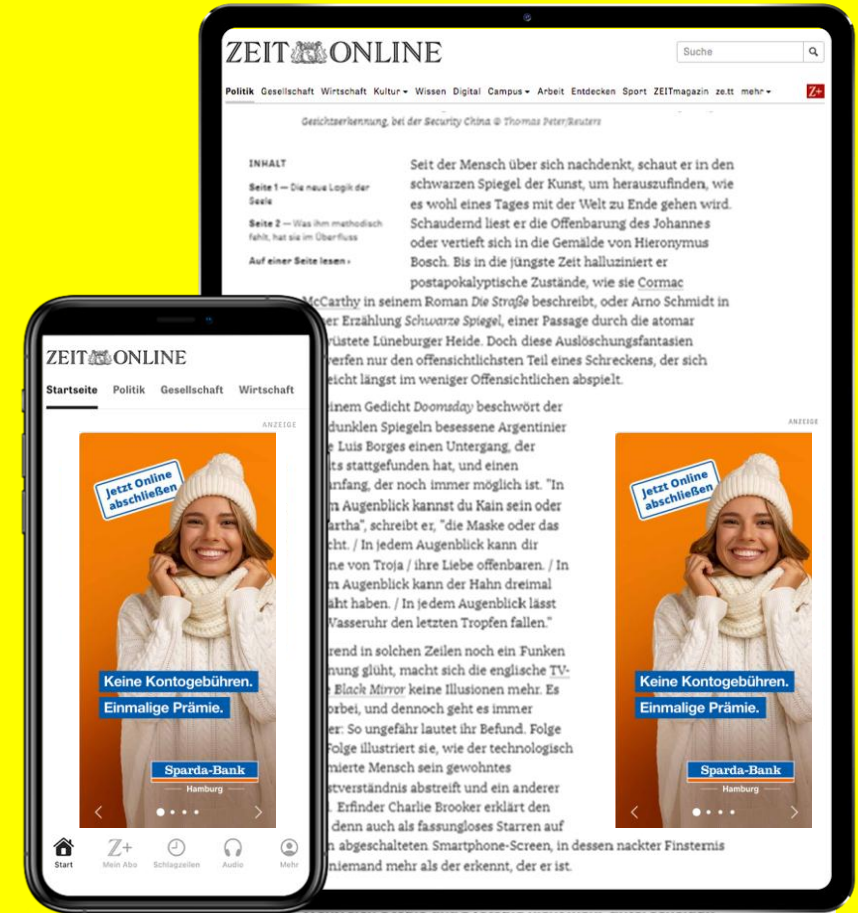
ZEIT ONLINE

Suche

Politik Gesellschaft Wirtschaft Kultur Wissen Digital Campus Arbeit Entdecken Sport ZEITmagazin ze.tt mehr

Z+

Gesichtserkennung, bei der Security China © Thomas Peter/Reuters

INHALT

Seite 1 — Die neue Logik der Seele

Seite 2 — Was ihm methodisch fehlt, hat sie im Überfluss

Auf einer Seite lesen ›

Seit der Mensch über sich nachdenkt, schaut er in den schwarzen Spiegel der Kunst, um herauszufinden, wie es wohl eines Tages mit der Welt zu Ende gehen wird. Schaudernd liest er die Offenbarung des Johannes oder vertieft sich in die Gemälde von Hieronymus Bosch. Bis in die jüngste Zeit halluziniert er postapokalyptische Zustände, wie sie Cormac McCarthy in seinem Roman Die Straße beschreibt, oder Arno Schmidt in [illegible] er Erzählung Schwarze Spiegel, einer Passage durch die atomar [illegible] wüstete Lüneburger Heide. Doch diese Auslöschungsfantasien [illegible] erfen nur den offensichtlichsten Teil eines Schreckens, der sich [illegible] eicht längst im weniger Offensichtlichen abspielt.

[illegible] inem Gedicht Doomsday beschwört der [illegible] dunklen Spiegeln besessene Argentinier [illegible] Luis Borges einen Untergang, der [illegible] ts stattgefunden hat, und einen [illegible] nfang, der noch immer möglich ist. "In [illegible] m Augenblick kannst du Kain sein oder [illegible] artha", schreibt er, "die Maske oder das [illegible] cht. / In jedem Augenblick kann dir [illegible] ne von Troja / ihre Liebe offenbaren. / In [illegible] m Augenblick kann der Hahn dreimal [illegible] äht haben. / In jedem Augenblick lässt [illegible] Vasseruhr den letzten Tropfen fallen."

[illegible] rend in solchen Zeilen noch ein Funken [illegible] nung glüht, macht sich die englische TV- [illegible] Black Mirror keine Illusionen mehr. Es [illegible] orbei, und dennoch geht es immer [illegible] r: So ungefähr lautet ihr Befund. Folge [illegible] Folge illustriert sie, wie der technologisch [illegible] mierte Mensch sein gewohntes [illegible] stverständnis abstreift und ein anderer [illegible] . Erfinder Charlie Brooker erklärt den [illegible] denn auch als fassungsloses Starren auf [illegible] n abgeschalteten Smartphone-Screen, in dessen nackter Finsternis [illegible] niemand mehr als der erkennt, der er ist.

ANZEIGE

Jetzt Online abschließen

Keine Kontogebühren.
Einmalige Prämie.

Sparda-Bank
Hamburg

ZEIT ONLINE

Startseite Politik Gesellschaft Wirtschaft

ANZEIGE

Jetzt Online abschließen

Keine Kontogebühren.
Einmalige Prämie.

Sparda-Bank
Hamburg

Start Mein Abo Schlagzeilen Audio Mehr